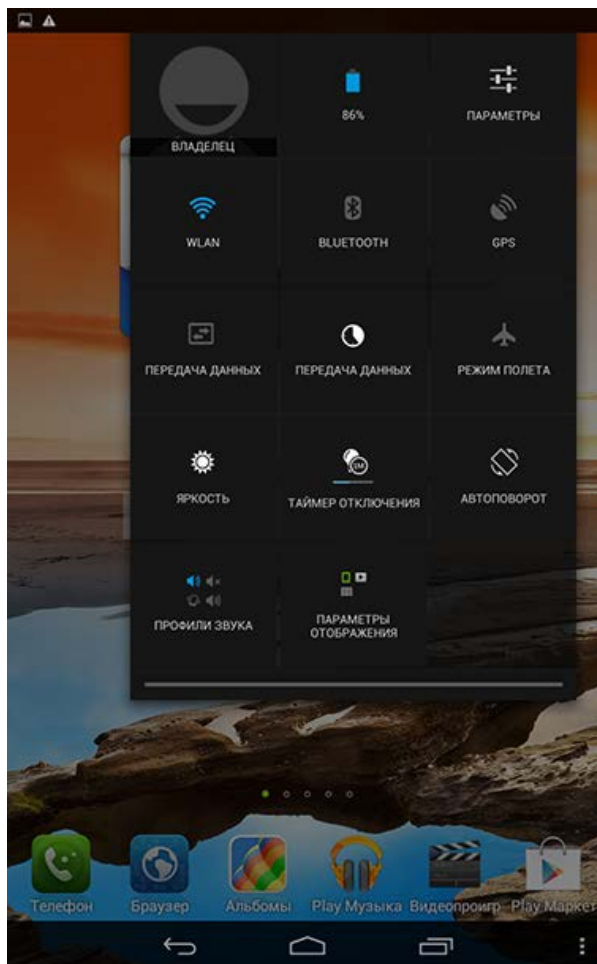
ВЛАДЕЛЕЦ

86%

ПАРАМЕТРЫ

WLAN

BLUETOOTH

GPS

ПЕРЕДАЧА ДАННЫХ

ПЕРЕДАЧА ДАННЫХ

РЕЖИМ ПОЛЕТА

ЯРКОСТЬ

ТАЙМЕР ОТКЛЮЧЕНИЯ

АВТОПОВОРОТ

ПРОФИЛИ ЗВУКА

ПАРАМЕТРЫ ОТОБРАЖЕНИЯ

Телефон

Браузер

Альбомы

Play Музыка

Видеопроигр

Play Маркет